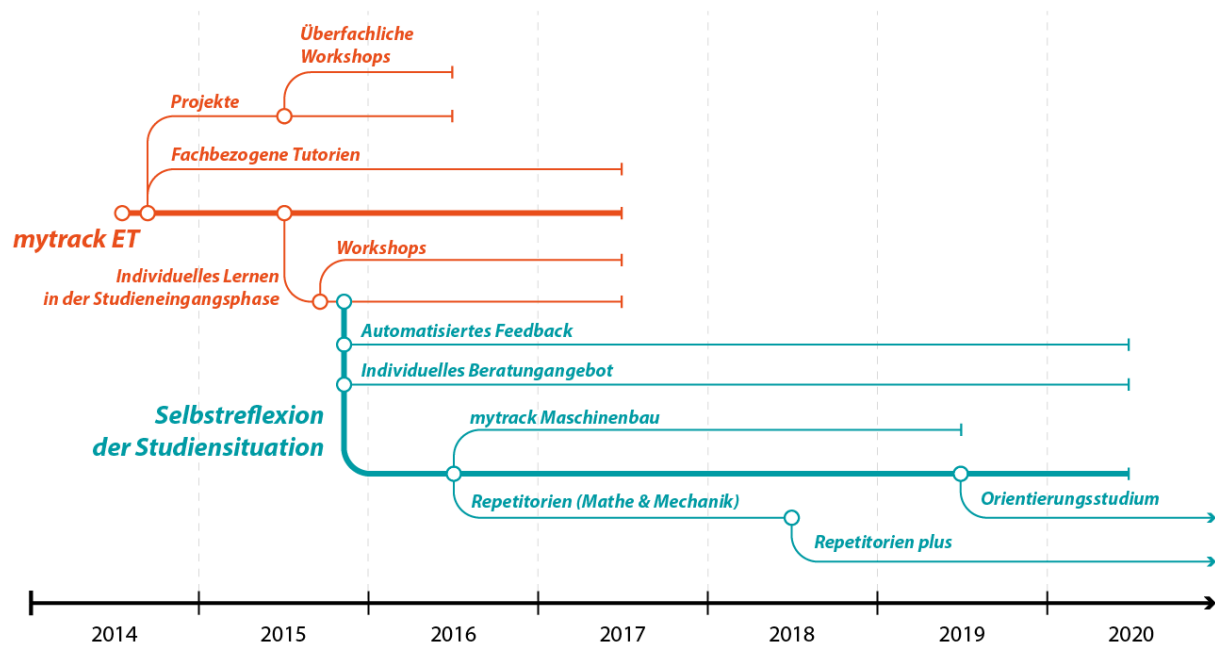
Überfachliche Workshops

Projekte

Fachbezogene Tutorien

mytrack ET

Workshops

Individuelles Lernen in der Studieneingangsphase

Automatisiertes Feedback

Individuelles Beratungangebot

Selbstreflexion der Studiensituation

mytrack Maschinenbau

Repetitorien (Mathe & Mechanik)

Orientierungsstudium

Repetitorien plus

2014
2015
2016
2017
2018
2019
2020